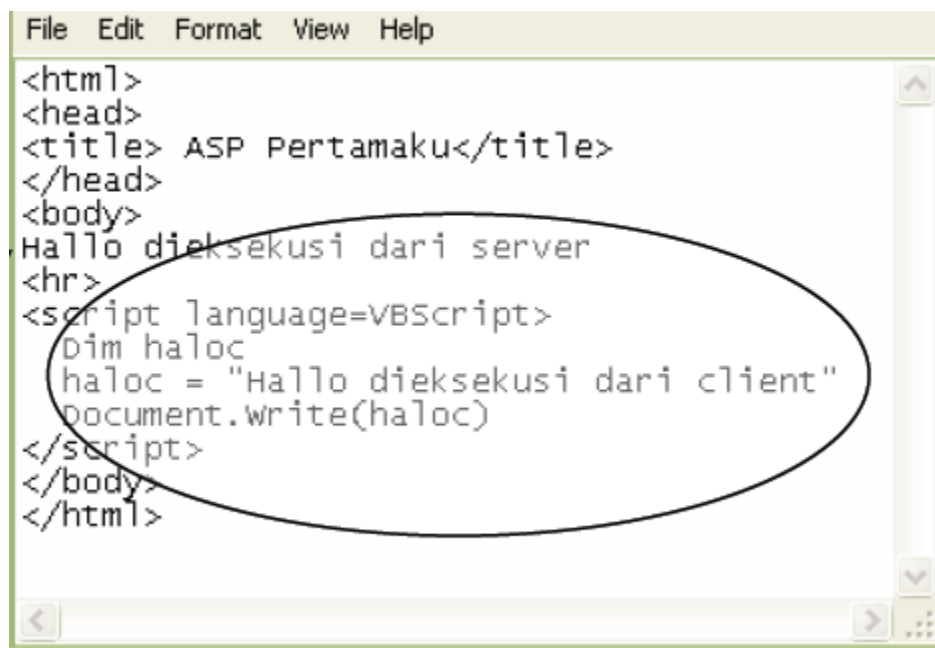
File Edit Format View Help

<html>
<head>
<title> ASP Pertamaku</title>
</head>
<body>
Hallo dieksekusi dari server
<hr>
<script language=VBScript>
 Dim haloc
 haloc = "Hallo dieksekusi dari client"
 Document.Write(haloc)
</script>
</body>
</html>